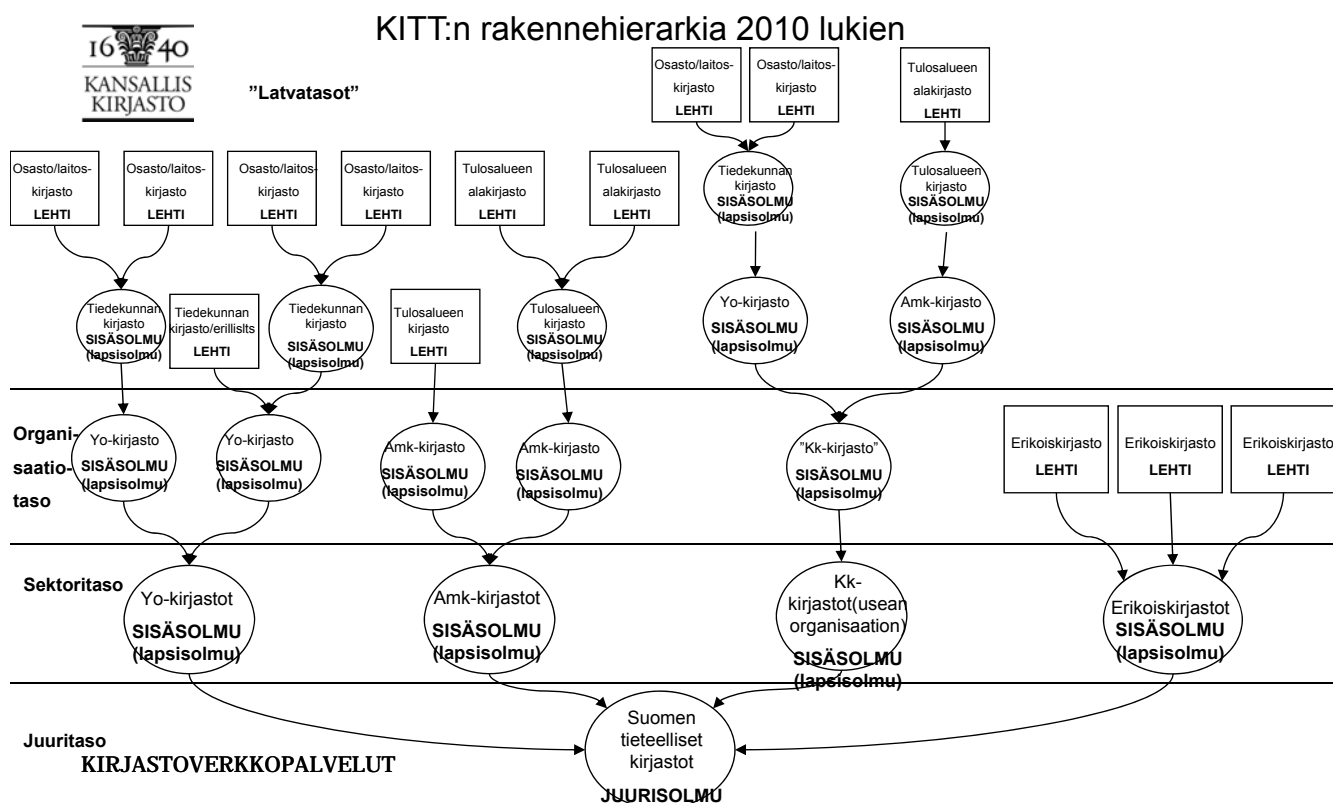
16 40
KANSALLIS
KIRJASTO

KITT:n rakennehierarkia 2010 lukien

"Latvatasot"

Osasto/laitos-kirjasto LEHTI

Osasto/laitos-kirjasto LEHTI

Tulosalueen alakirjasto LEHTI

Tiedekunnan kirjasto SISÄSOLMU (lapsisolmu)

Tulosalueen kirjasto SISÄSOLMU (lapsisolmu)

Osasto/laitos-kirjasto LEHTI

Osasto/laitos-kirjasto LEHTI

Osasto/laitos-kirjasto LEHTI

Osasto/laitos-kirjasto LEHTI

Tulosalueen alakirjasto LEHTI

Tulosalueen alakirjasto LEHTI

Yo-kirjasto SISÄSOLMU (lapsisolmu)

Amk-kirjasto SISÄSOLMU (lapsisolmu)

Tiedekunnan kirjasto SISÄSOLMU (lapsisolmu)

Tiedekunnan kirjasto/erillislts LEHTI

Tiedekunnan kirjasto SISÄSOLMU (lapsisolmu)

Tulosalueen kirjasto LEHTI

Tulosalueen kirjasto SISÄSOLMU (lapsisolmu)

Organi-saatio-taso

Yo-kirjasto SISÄSOLMU (lapsisolmu)

Yo-kirjasto SISÄSOLMU (lapsisolmu)

Amk-kirjasto SISÄSOLMU (lapsisolmu)

Amk-kirjasto SISÄSOLMU (lapsisolmu)

"Kk-kirjasto" SISÄSOLMU (lapsisolmu)

Erikoiskirjasto LEHTI

Erikoiskirjasto LEHTI

Erikoiskirjasto LEHTI

Sektoritaso

Yo-kirjastot SISÄSOLMU (lapsisolmu)

Amk-kirjastot SISÄSOLMU (lapsisolmu)

Kk-kirjastot(usean organisaation) SISÄSOLMU (lapsisolmu)

Erikoiskirjastot SISÄSOLMU (lapsisolmu)

Juuritaso
KIRJASTOVERKKOPALVELUT

Suomen tieteelliset kirjastot JUURISOLMU